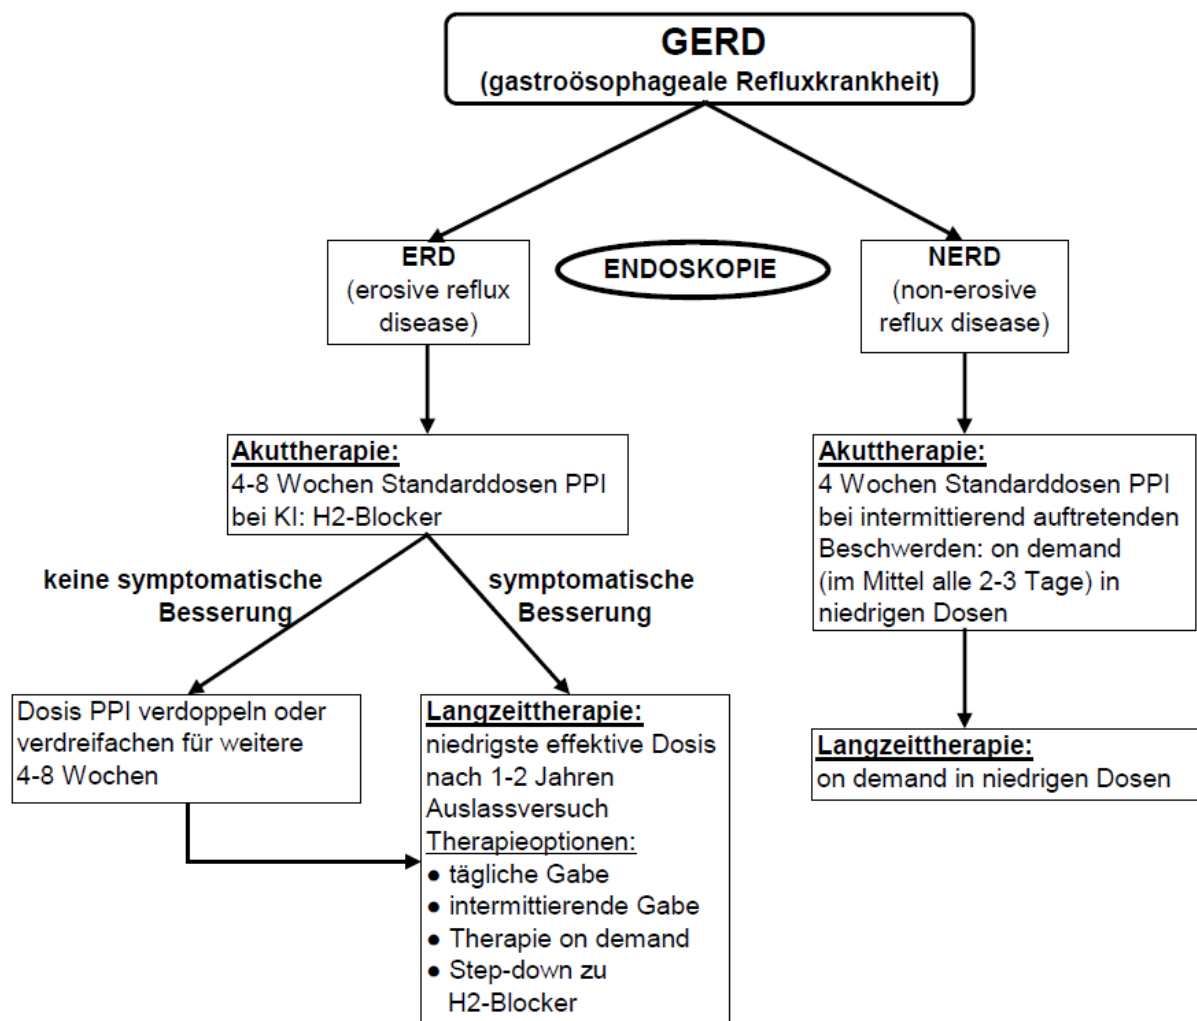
GERD
(gastroösophageale Refluxkrankheit)

ERD
(erosive reflux disease)

ENDOSKOPIE

NERD
(non-erosive reflux disease)

Akuttherapie:
4-8 Wochen Standarddosen PPI
bei KI: H2-Blocker

keine symptomatische Besserung

symptomatische Besserung

Dosis PPI verdoppeln oder verdreifachen für weitere 4-8 Wochen

Langzeittherapie:
niedrigste effektive Dosis
nach 1-2 Jahren Auslassversuch
Therapieoptionen:
• tägliche Gabe
• intermittierende Gabe
• Therapie on demand
• Step-down zu H2-Blocker

Akuttherapie:
4 Wochen Standarddosen PPI
bei intermittierend auftretenden Beschwerden: on demand (im Mittel alle 2-3 Tage) in niedrigen Dosen

Langzeittherapie:
on demand in niedrigen Dosen